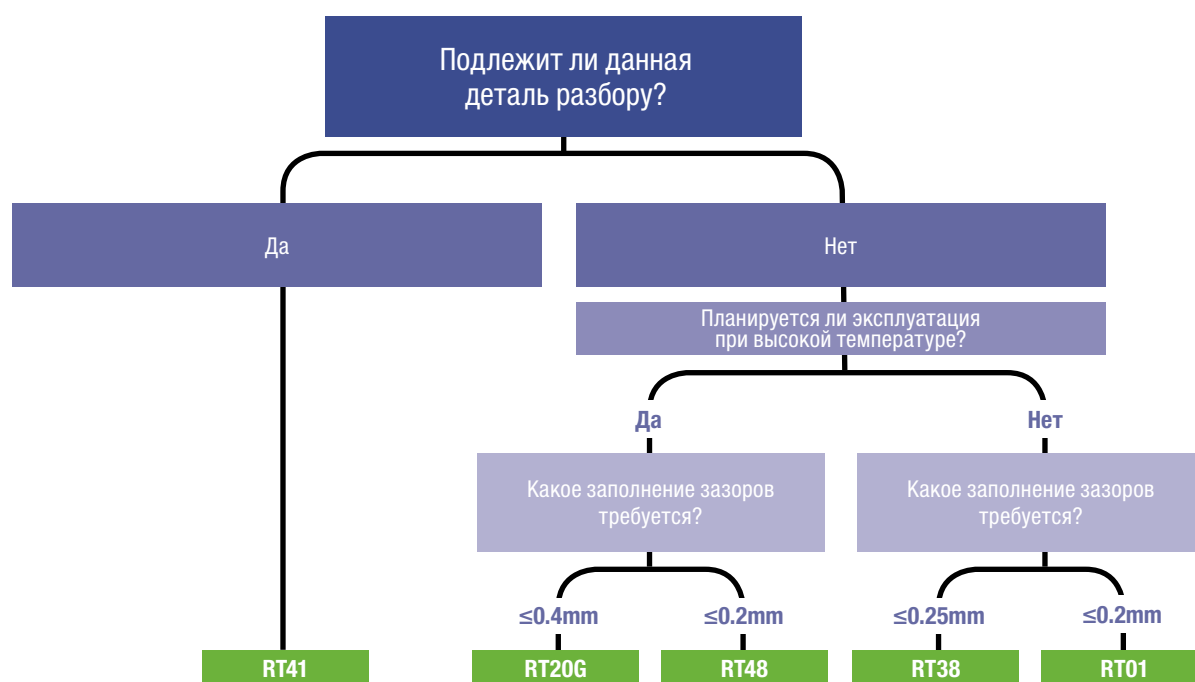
Подлежит ли данная деталь разбору?

Да

Нет

Планируется ли эксплуатация при высокой температуре?

Да

Нет

Какое заполнение зазоров требуется?

Какое заполнение зазоров требуется?

≤0.4mm

≤0.2mm

≤0.25mm

≤0.2mm

RT41

RT20G

RT48

RT38

RT01